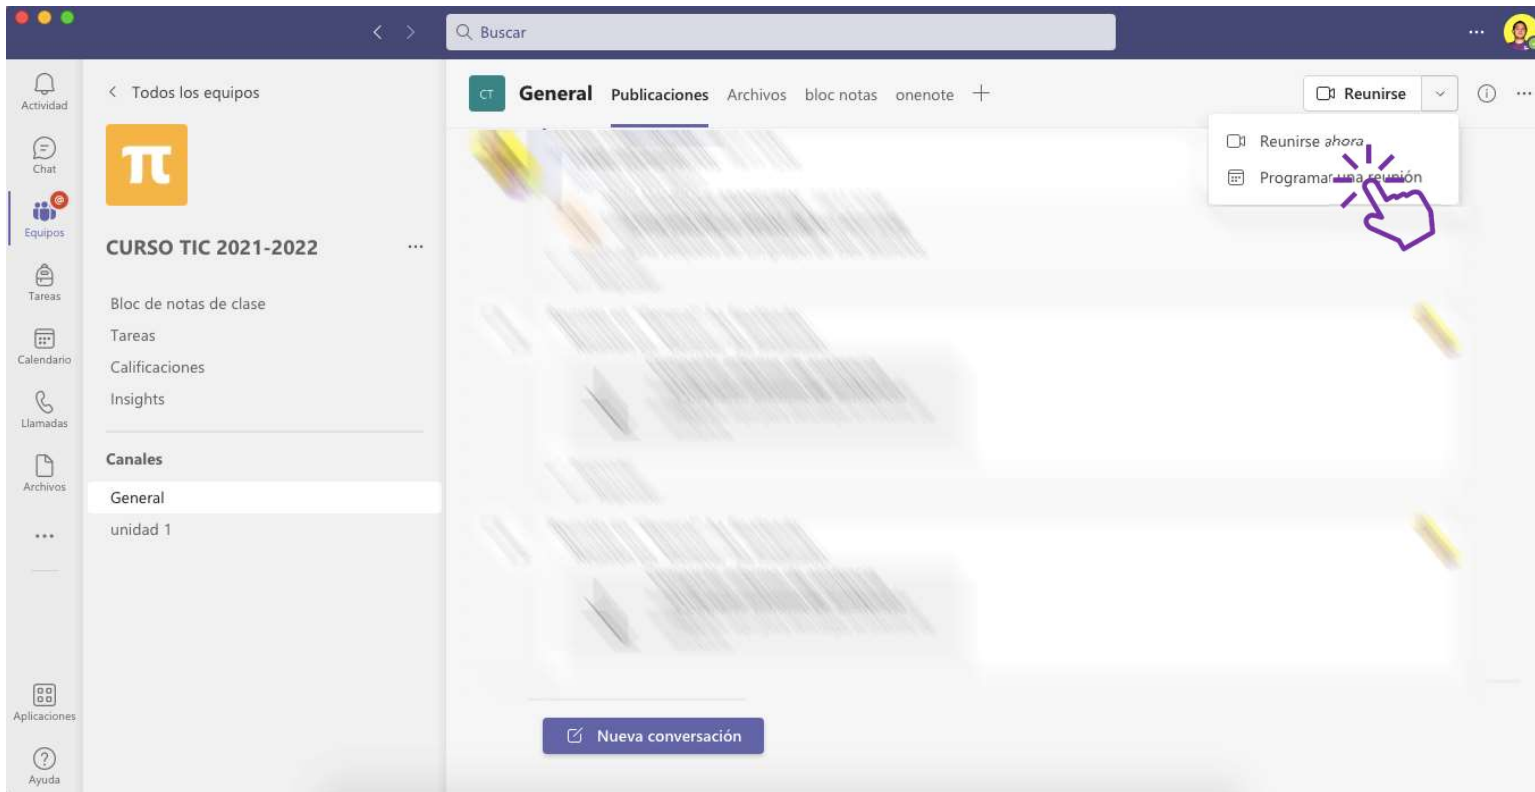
Buscar

Actividad
Chat
Equipos
Tareas
Calendario
Llamadas
Archivos
...
Aplicaciones
Ayuda

< Todos los equipos

π

CURSO TIC 2021-2022 ...

Bloc de notas de clase
Tareas
Calificaciones
Insights

Canales
General
unidad 1

CT General Publicaciones Archivos bloc notas onenote +

Reunirse

Reunirse ahora
Programar una reunión

Nueva conversación